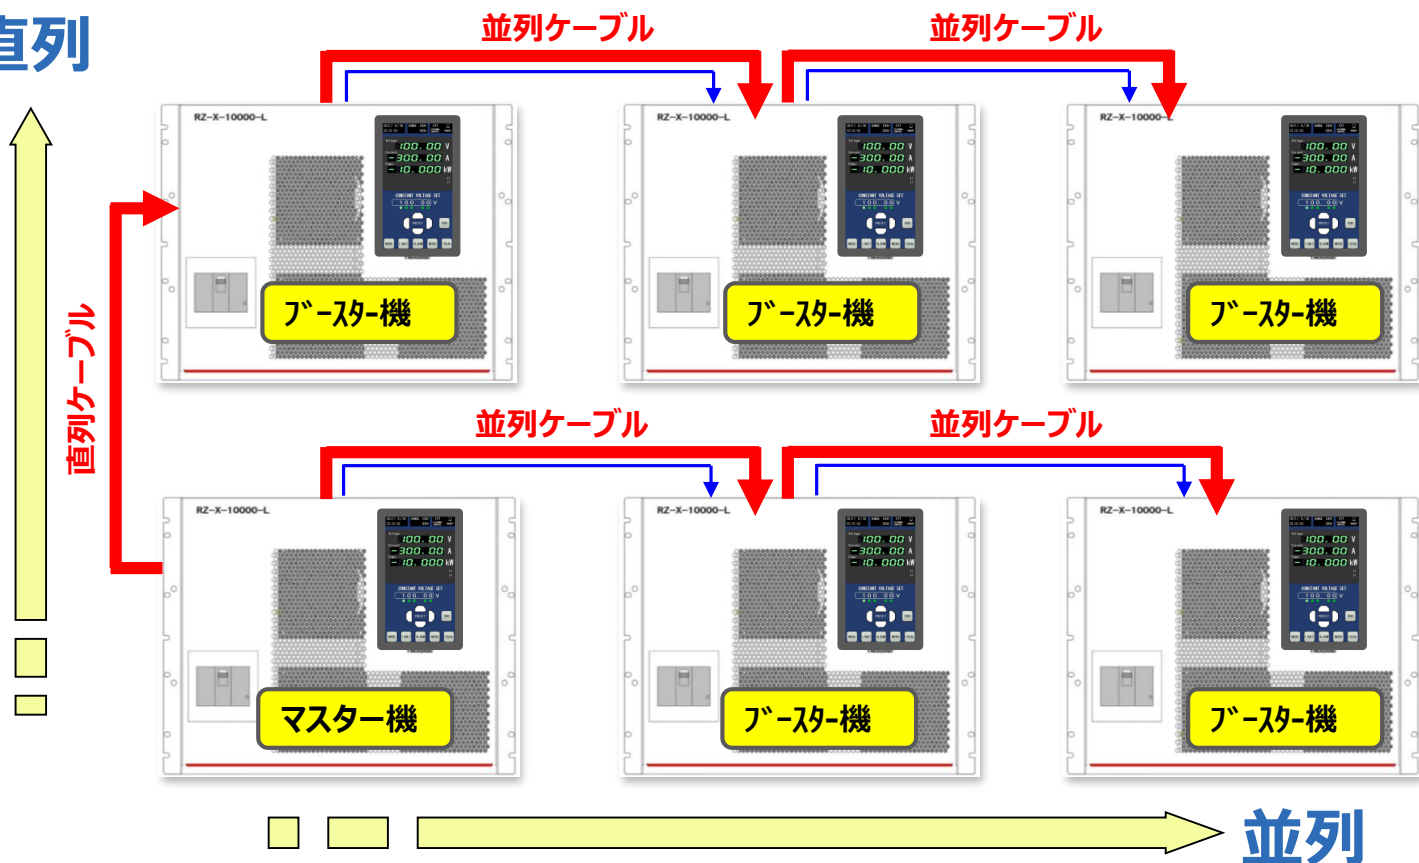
直列

並列ケーブル

並列ケーブル

RZ-X-10000-L

100.00 V
300.00 A
10.000 kW

ブースター機

RZ-X-10000-L

100.00 V
300.00 A
10.000 kW

ブースター機

RZ-X-10000-L

100.00 V
300.00 A
10.000 kW

ブースター機

直列ケーブル

並列ケーブル

並列ケーブル

RZ-X-10000-L

100.00 V
300.00 A
10.000 kW

マスター機

RZ-X-10000-L

100.00 V
300.00 A
10.000 kW

ブースター機

RZ-X-10000-L

100.00 V
300.00 A
10.000 kW

ブースター機

並列